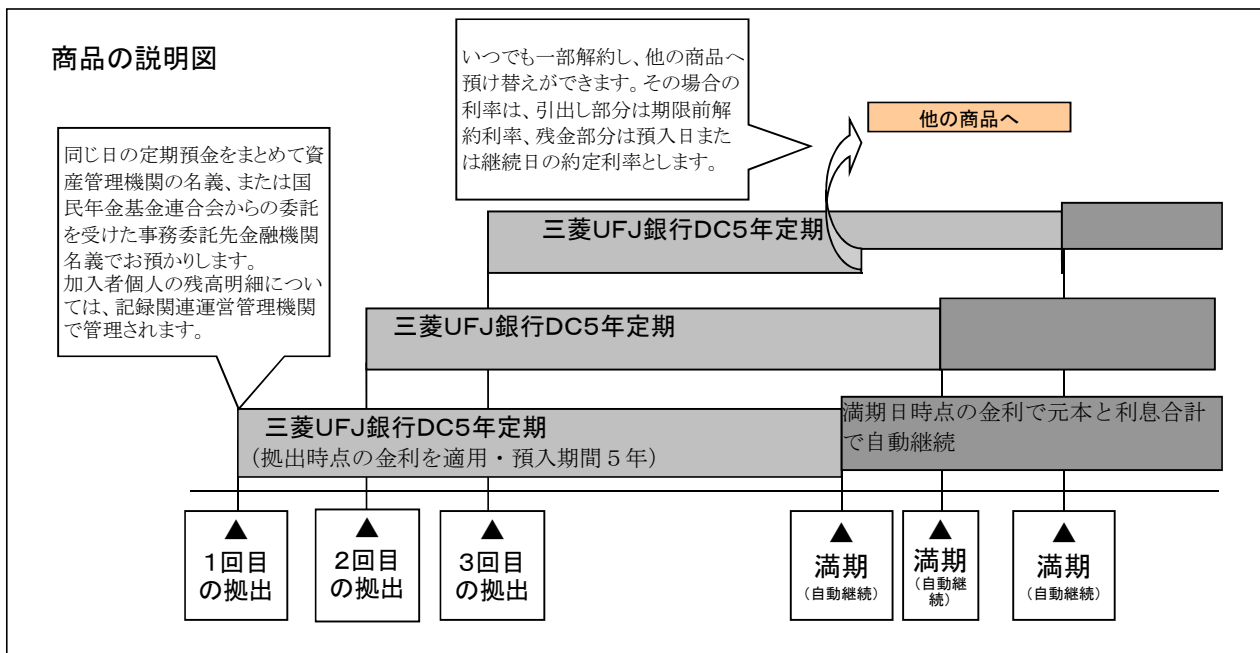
商品の説明図

いつでも一部解約し、他の商品へ預け替えができます。その場合の利率は、引出し部分は期限前解約利率、残金部分は預入日または継続日の約定利率とします。

他の商品へ

同じ日の定期預金をまとめて資産管理機関の名義、または国民年金基金連合会からの委託を受けた事務委託先金融機関名義でお預かりします。
加入者個人の残高明細については、記録関連運営管理機関で管理されます。

三菱UFJ銀行DC5年定期

三菱UFJ銀行DC5年定期

三菱UFJ銀行DC5年定期
（拠出時点の金利を適用・預入期間５年）

満期日時点の金利で元本と利息合計で自動継続

▲
1回目
の拠出

▲
2回目
の拠出

▲
3回目
の拠出

▲
満期
（自動継続）

▲
満期
（自動継続）

▲
満期
（自動継続）